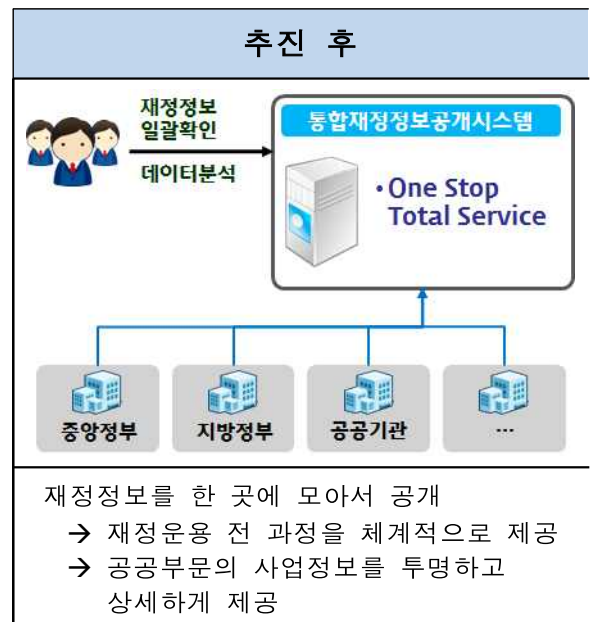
추진 후

재정정보
일괄확인

데이터분석

통합재정정보공개시스템

• One Stop
Total Service

중앙정부

지방정부

공공기관

…

재정정보를 한 곳에 모아서 공개
→ 재정운용 전 과정을 체계적으로 제공
→ 공공부문의 사업정보를 투명하고 상세하게 제공